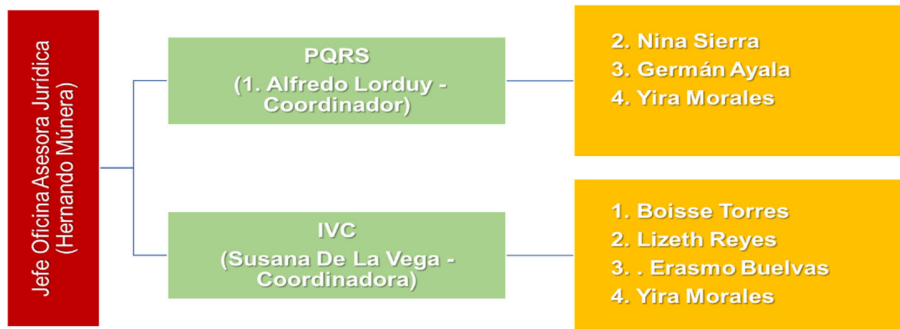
Jefe Oficina Asesora Jurídica
(Hernando Múnera)

PQRS
(1. Alfredo Lorduy - Coordinador)

2. Nina Sierra
3. Germán Ayala
4. Yira Morales

IVC
(Susana De La Vega - Coordinadora)

1. Boisse Torres
2. Lizeth Reyes
3. . Erasmo Buelvas
4. Yira Morales